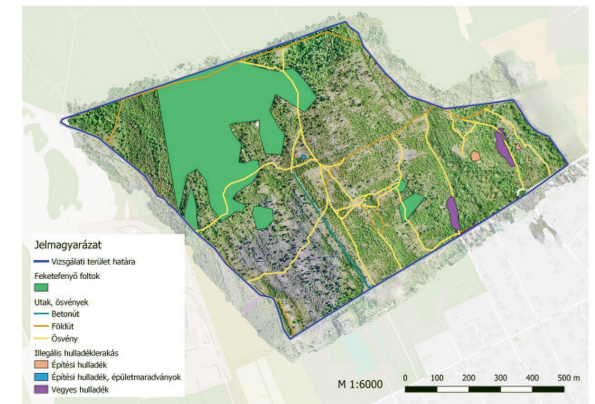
Jelmagyarázat
Vizsgálati terület határa
Feketefenyő foltok
Utak, ösvények
Betonút
Földút
Ösvény
Illegális hulladéklerakás
Építési hulladék
Építési hulladék, épületmaradványok
Vegyes hulladék

M 1:6000
0 100 200 300 400 500 m